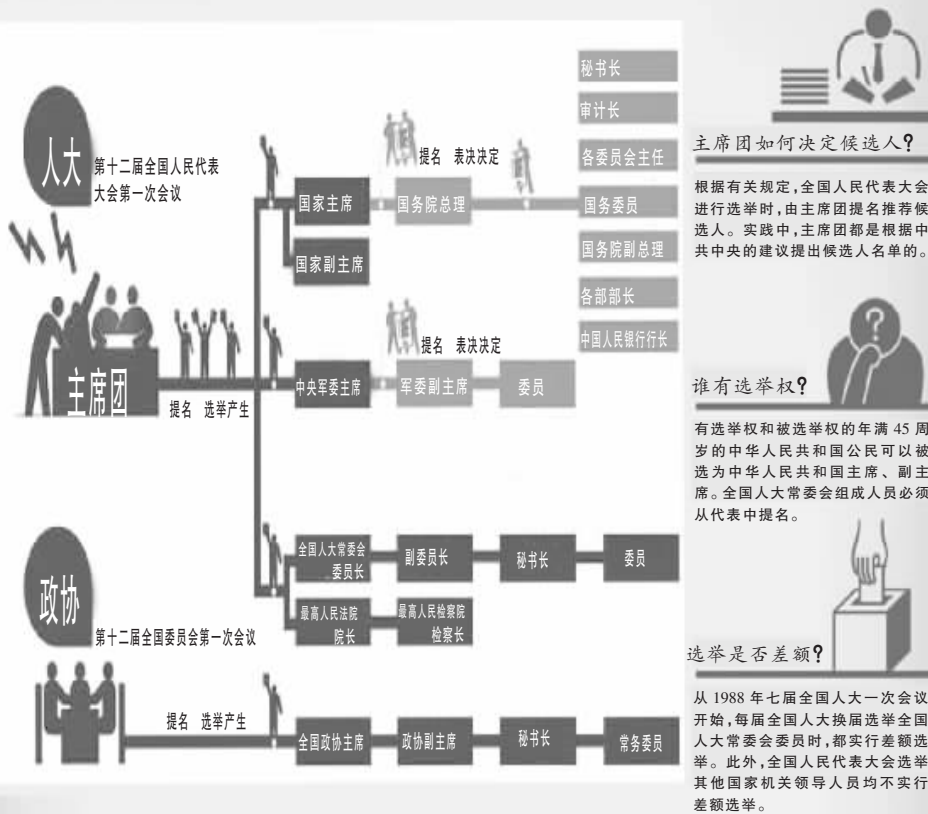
人大

第十二届全国人民代表大会第一次会议

主席团

提名 选举产生

国家主席

国家副主席

提名 表决决定

国务院总理

秘书长

审计长

各委员会主任

国务委员

国务院副总理

各部部长

中国人民银行行长

中央军委主席

提名 表决决定

军委副主席

委员

全国人大常委会委员长

副委员长

秘书长

委员

最高人民法院院长

最高人民检察院检察长

政协

第十二届全国委员会第一次会议

提名 选举产生

全国政协主席

政协副主席

秘书长

常务委员

主席团如何决定候选人?

根据有关规定,全国人民代表大会进行选举时,由主席团提名推荐候选人。实践中,主席团都是根据中共中央的建议提出候选人名单的。

谁有选举权?

有选举权和被选举权的年满 45 周岁的中华人民共和国公民可以被选为中华人民共和国主席、副主席。全国人大常委会组成人员必须从代表中提名。

选举是否差额?

从 1988 年七届全国人大一次会议开始,每届全国人大换届选举全国人大常委会委员时,都实行差额选举。此外,全国人民代表大会选举其他国家机关领导人员均不实行差额选举。